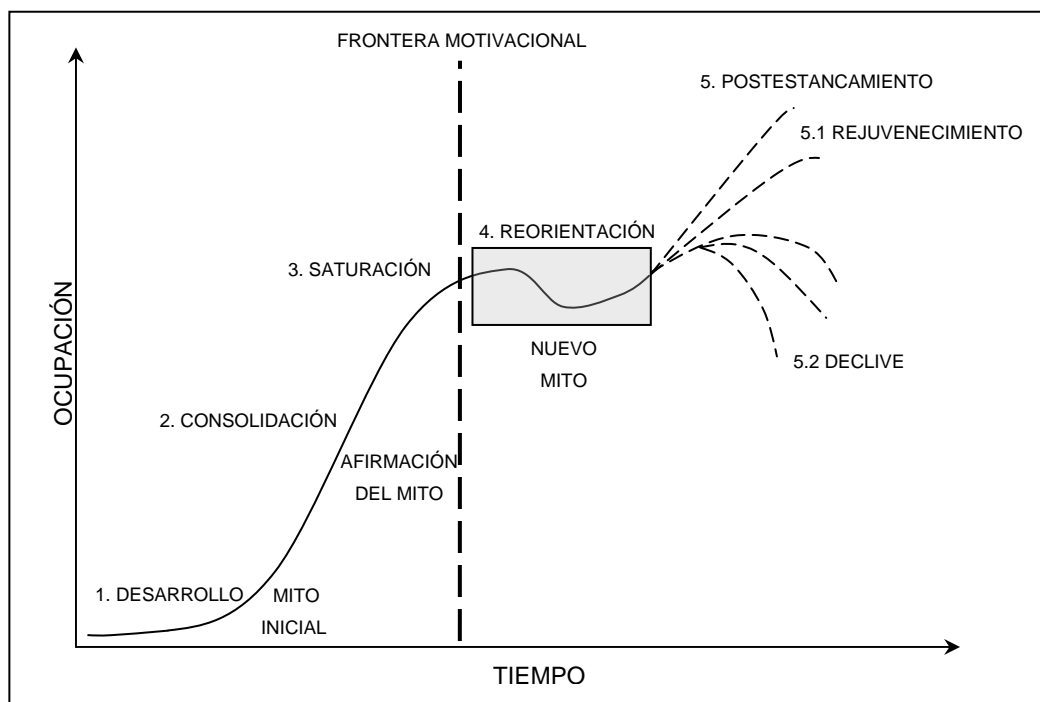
FRONTERA MOTIVACIONAL

5. POSTESTANCAMIENTO

5.1 REJUVENECIMIENTO

4. REORIENTACIÓN

3. SATURACIÓN

OCUPACIÓN

NUEVO MITO

5.2 DECLIVE

2. CONSOLIDACIÓN

AFIRMACIÓN DEL MITO

1. DESARROLLO

MITO INICIAL

TIEMPO